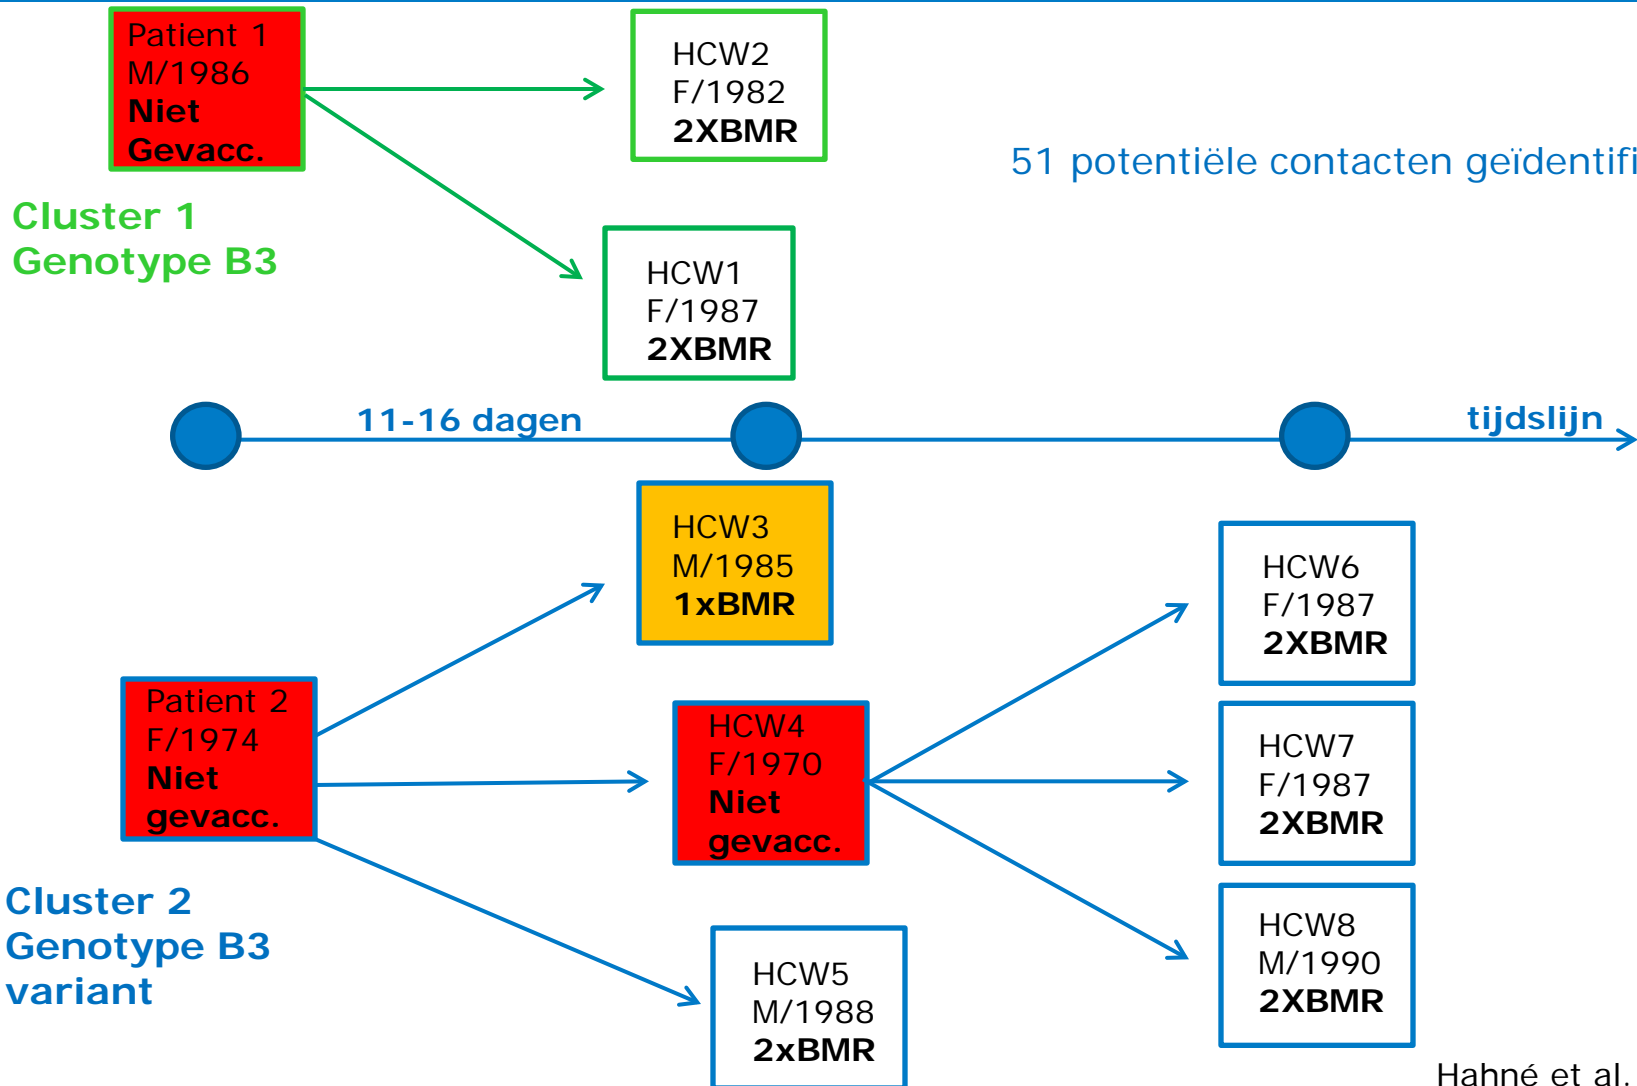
Patient 1
M/1986
**Niet Gevacc.**

HCW2
F/1982
**2XBMR**

51 potentiële contacten geïdentifi

Cluster 1
Genotype B3

HCW1
F/1987
**2XBMR**

11-16 dagen

tijdslijn

HCW3
M/1985
**1xBMR**

HCW6
F/1987
**2XBMR**

Patient 2
F/1974
**Niet gevacc.**

HCW4
F/1970
**Niet gevacc.**

HCW7
F/1987
**2XBMR**

Cluster 2
Genotype B3 variant

HCW8
M/1990
**2XBMR**

HCW5
M/1988
**2xBMR**

Hahné et al.